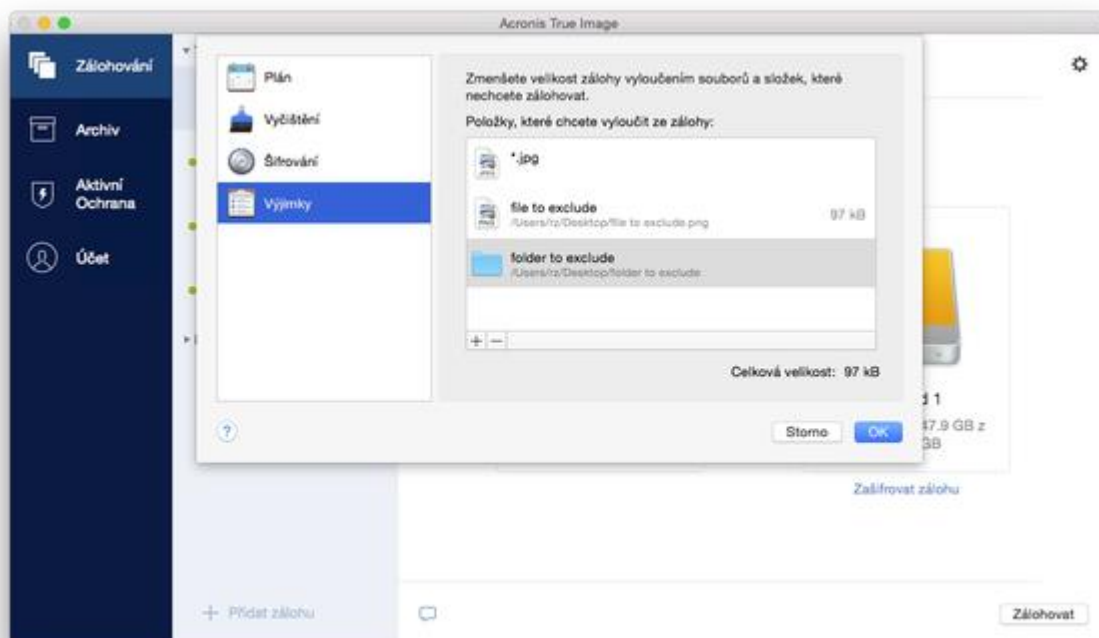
Acronis True Image

Zálohování

Archiv

Aktivní Ochrana

Účet

Plán

Vyčištění

Šifrování

Výjimky

Zmenšete velikost zálohy vyloučením souborů a složek, které nechcete zálohovat.

Položky, které chcete vyloučit ze zálohy:

*.jpg

file to exclude
/Users/rz/Desktop/file to exclude.png
97 kB

folder to exclude
/Users/rz/Desktop/folder to exclude

+ −

Celková velikost: 97 kB

?

Storno

OK

d 1
47.9 GB z
GB

Zašifrovat zálohu

+ Přidat zálohu

Zálohovat